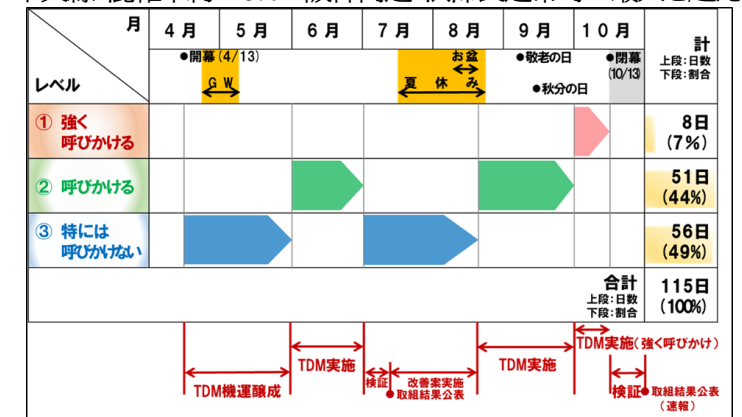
| 月 / レベル | 4月 | 5月 | 6月 | 7月 | 8月 | 9月 | 10月 | 計 上段：日数 下段：割合 |
|---|---|---|---|---|---|---|---|---|
| | ●開幕(4/13) GW | | | | お盆 夏休み | ●敬老の日 ●秋分の日 | ●閉幕 (10/13) | |
| ① 強く呼びかける | | | | | | | | 8日 (7%) |
| ② 呼びかける | | | | | | | | 51日 (44%) |
| ③ 特には呼びかけない | | | | | | | | 56日 (49%) |
| | | | | | | | 合計 上段：日数 下段：割合 | 115日 (100%) |

TDM機運醸成

TDM実施

検証

●改善案実施 ●取組結果公表

TDM実施

TDM実施（強く呼びかけ）

検証

●取組結果公表（速報）